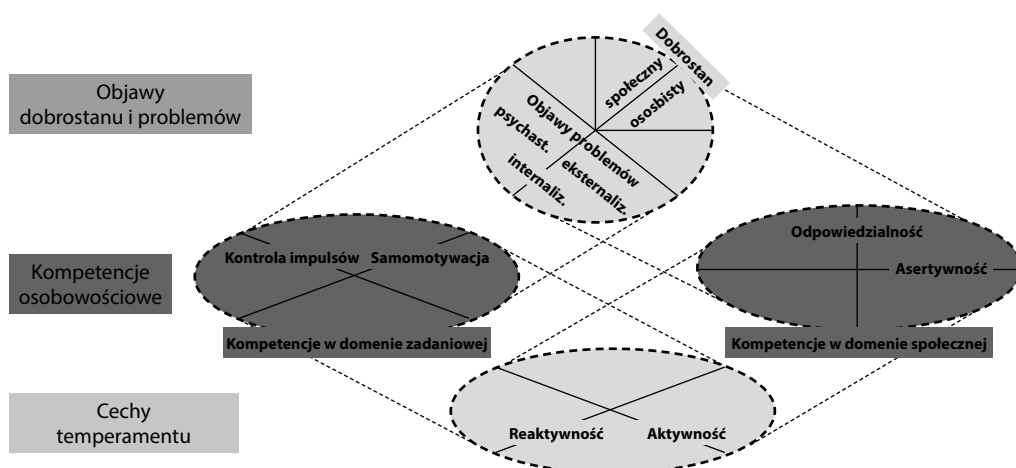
Objawy dobrostanu i problemów

Dobrostan
społeczny
ososbisty
Objawy problemów
psychast.
eksternaliz.
internaliz.

Kompetencje osobowościowe

Kontrola impulsów
Samomotywacja
Kompetencje w domenie zadaniowej

Odpowiedzialność
Asertywność
Kompetencje w domenie społecznej

Cechy temperamentu

Reaktywność
Aktywność